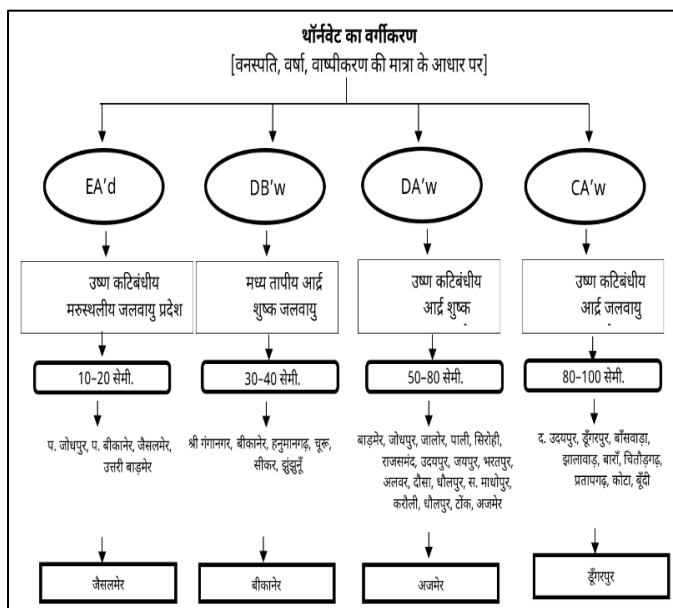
थॉर्नवेट का वर्गीकरण
[वनस्पति, वर्षा, वाष्पीकरण की मात्रा के आधार पर]

EA'd

उष्ण कटिबंधीय मरुस्थलीय जलवायु प्रदेश

10-20 सेमी.

प. जोधपुर, प. बीकानेर, जैसलमेर, उत्तरी बाड़मेर

जैसलमेर

DB'w

मध्य तापीय आर्द्र शुष्क जलवायु

30-40 सेमी.

श्री गंगानगर, बीकानेर, हनुमानगढ़, चूरू, सीकर, झुंझुनूँ

बीकानेर

DA'w

उष्ण कटिबंधीय आर्द्र शुष्क

50-80 सेमी.

बाड़मेर, जोधपुर, जालोर, पाली, सिरोही, राजसमंद, उदयपुर, जयपुर, भरतपुर, अलवर, दौसा, धौलपुर, स. माधोपुर, करौली, धौलपुर, टोंक, अजमेर

अजमेर

CA'w

उष्ण कटिबंधीय आर्द्र जलवायु

80-100 सेमी.

द. उदयपुर, डूँगरपुर, बाँसवाड़ा, झालावाड़, बाराँ, चित्तौड़गढ़, प्रतापगढ़, कोटा, बूँदी

डूँगरपुर